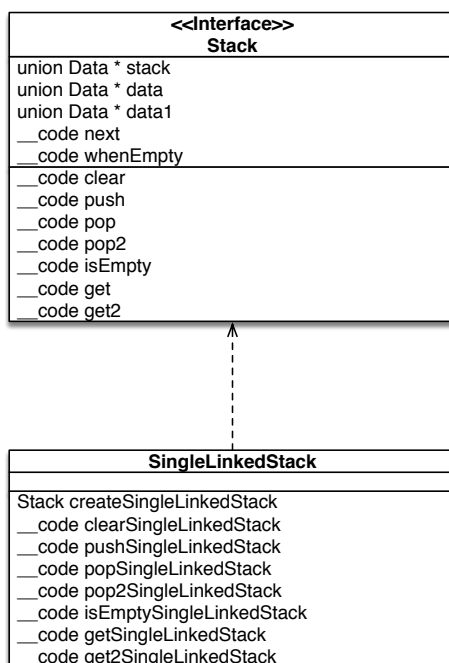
<<Interface>>
Stack

union Data * stack
union Data * data
union Data * data1
__code next
__code whenEmpty

__code clear
__code push
__code pop
__code pop2
__code isEmpty
__code get
__code get2

SingleLinkedStack

Stack createSingleLinkedStack
__code clearSingleLinkedStack
__code pushSingleLinkedStack
__code popSingleLinkedStack
__code pop2SingleLinkedStack
__code isEmptySingleLinkedStack
__code getSingleLinkedStack
__code get2SingleLinkedStack